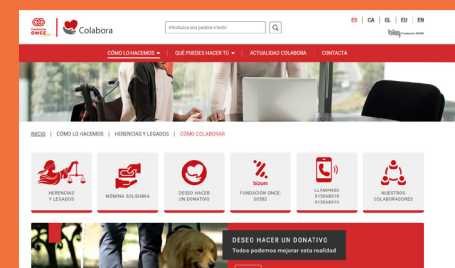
Fundación ONCE

Colabora

Introduzca una palabra o texto

ES | CA | GL | EU | EN

Fundación ONCE

CÓMO LO HACEMOS | QUÉ PUEDES HACER TÚ | ACTUALIDAD COLABORA | CONTACTA

INICIO | CÓMO LO HACEMOS | HERENCIAS Y LEGADOS | CÓMO COLABORAR

HERENCIAS Y LEGADOS

NÓMINA SOLIDARIA

DESEO HACER UN DONATIVO

bizum

FUNDACIÓN ONCE: 00382

LLAMANDO: 915068818 915068819

NUESTROS COLABORADORES

DESEO HACER UN DONATIVO

Todos podemos mejorar esta realidad